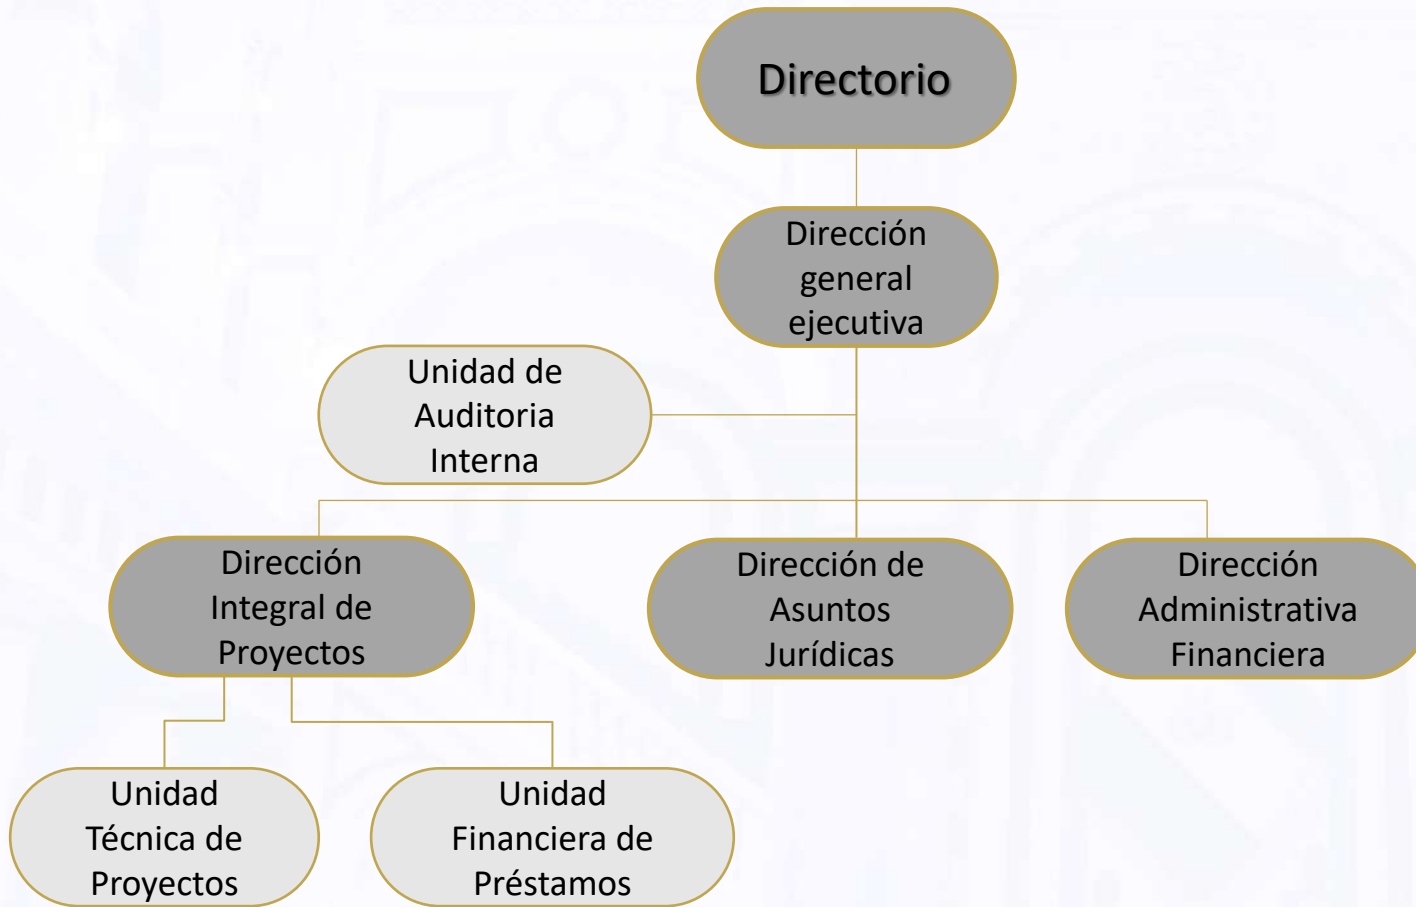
Directorio

Dirección general ejecutiva

Unidad de Auditoria Interna

Dirección Integral de Proyectos

Dirección de Asuntos Jurídicas

Dirección Administrativa Financiera

Unidad Técnica de Proyectos

Unidad Financiera de Préstamos